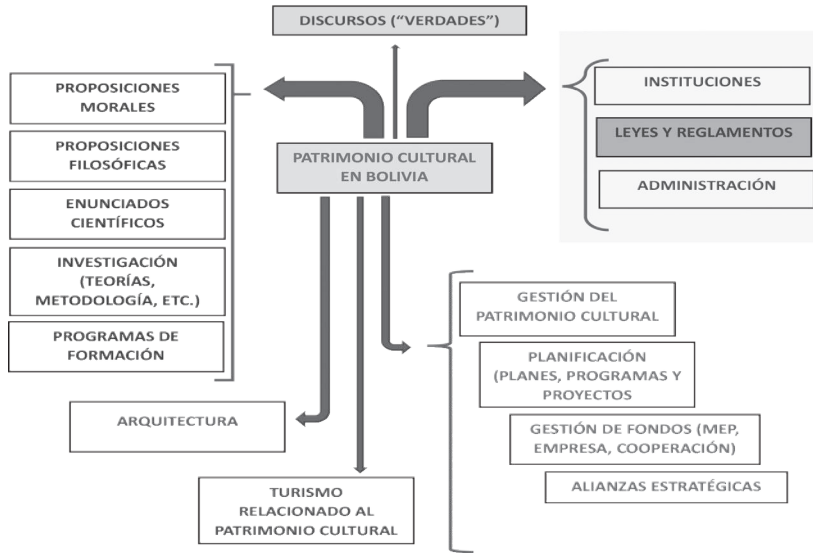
DISCURSOS ("VERDADES")

PROPOSICIONES MORALES

PROPOSICIONES FILOSÓFICAS

ENUNCIADOS CIENTÍFICOS

INVESTIGACIÓN (TEORÍAS, METODOLOGÍA, ETC.)

PROGRAMAS DE FORMACIÓN

PATRIMONIO CULTURAL EN BOLIVIA

INSTITUCIONES

LEYES Y REGLAMENTOS

ADMINISTRACIÓN

GESTIÓN DEL PATRIMONIO CULTURAL

PLANIFICACIÓN (PLANES, PROGRAMAS Y PROYECTOS

GESTIÓN DE FONDOS (MEP, EMPRESA, COOPERACIÓN)

ALIANZAS ESTRATÉGICAS

ARQUITECTURA

TURISMO RELACIONADO AL PATRIMONIO CULTURAL